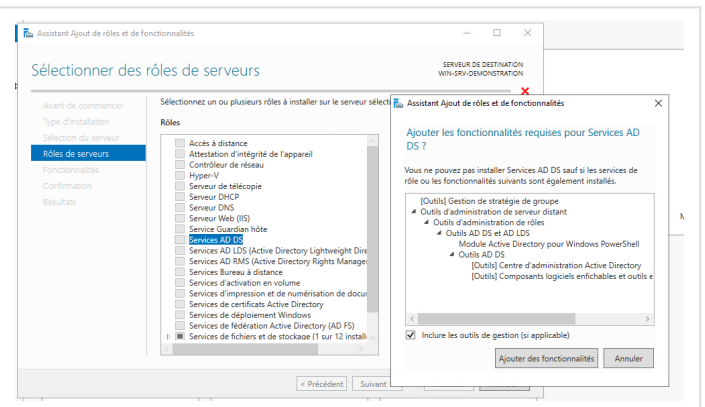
Assistant Ajout de rôles et de fonctionnalités

Sélectionner des rôles de serveurs

SERVEUR DE DESTINATION
WIN-SRV-DEMONSTRATION

Avant de commencer
Type d'installation
Sélection du serveur
Rôles de serveurs
Fonctionnalités
Confirmation
Résultats

Sélectionnez un ou plusieurs rôles à installer sur le serveur sélecti

Rôles

Accès à distance
Attestation d'intégrité de l'appareil
Contrôleur de réseau
Hyper-V
Serveur de télécopie
Serveur DHCP
Serveur DNS
Serveur Web (IIS)
Service Guardian hôte
Services AD DS
Services AD LDS (Active Directory Lightweight Dire
Services AD RMS (Active Directory Rights Manager
Services Bureau à distance
Services d'activation en volume
Services d'impression et de numérisation de docu
Services de certificats Active Directory
Services de déploiement Windows
Services de fédération Active Directory (AD FS)
Services de fichiers et de stockage (1 sur 12 install

< Précédent Suivant

Assistant Ajout de rôles et de fonctionnalités

Ajouter les fonctionnalités requises pour Services AD DS ?

Vous ne pouvez pas installer Services AD DS sauf si les services de rôle ou les fonctionnalités suivants sont également installés.

[Outils] Gestion de stratégie de groupe
Outils d'administration de serveur distant
Outils d'administration de rôles
Outils AD DS et AD LDS
Module Active Directory pour Windows PowerShell
Outils AD DS
[Outils] Centre d'administration Active Directory
[Outils] Composants logiciels enfichables et outils e

Inclure les outils de gestion (si applicable)

Ajouter des fonctionnalités Annuler